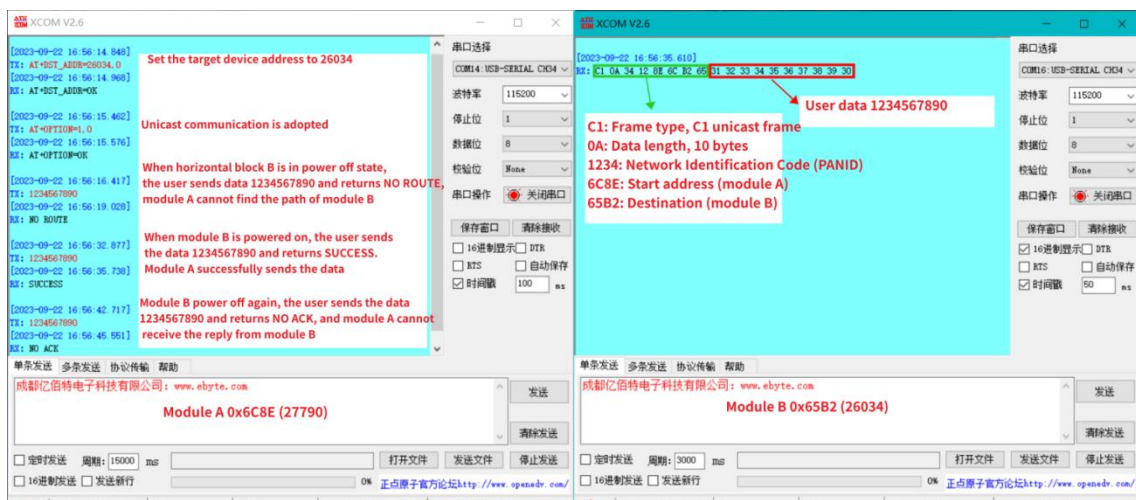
XCOM V2.6

[2023-09-22 16:56:14.848]
TX: AT+DST_ADDR=26034,0
[2023-09-22 16:56:14.968]
RX: AT+DST_ADDR=OK

Set the target device address to 26034

[2023-09-22 16:56:15.462]
TX: AT+OPTION=1,0
[2023-09-22 16:56:15.576]
RX: AT+OPTION=OK

Unicast communication is adopted

[2023-09-22 16:56:16.417]
TX: 1234567890
[2023-09-22 16:56:19.028]
RX: NO ROUTE

When horizontal block B is in power off state, the user sends data 1234567890 and returns NO ROUTE, module A cannot find the path of module B

[2023-09-22 16:56:32.877]
TX: 1234567890
[2023-09-22 16:56:35.738]
RX: SUCCESS

When module B is powered on, the user sends the data 1234567890 and returns SUCCESS. Module A successfully sends the data

[2023-09-22 16:56:42.717]
TX: 1234567890
[2023-09-22 16:56:45.551]
RX: NO ACK

Module B power off again, the user sends the data 1234567890 and returns NO ACK, and module A cannot receive the reply from module B

串口选择
COM14:USB-SERIAL CH34
波特率 115200
停止位 1
数据位 8
校验位 None
串口操作 关闭串口
保存窗口 清除接收
16进制显示 DTR
RTS 自动保存
时间戳 100 ms

单条发送 多条发送 协议传输 帮助
成都亿佰特电子科技有限公司: www.ebyte.com
Module A 0x6C8E (27790)
发送
清除发送
定时发送 周期: 15000 ms 打开文件 发送文件 停止发送
16进制发送 发送新行 0% 正点原子官方论坛http://www.openedv.com/

XCOM V2.6

[2023-09-22 16:56:35.610]
RX: C1 0A 34 12 8E 6C B2 65 31 32 33 34 35 36 37 38 39 30

User data 1234567890

C1: Frame type, C1 unicast frame
0A: Data length, 10 bytes
1234: Network Identification Code (PANID)
6C8E: Start address (module A)
65B2: Destination (module B)

串口选择
COM16:USB-SERIAL CH34
波特率 115200
停止位 1
数据位 8
校验位 None
串口操作 关闭串口
保存窗口 清除接收
16进制显示 DTR
RTS 自动保存
时间戳 50 ms

单条发送 多条发送 协议传输 帮助
成都亿佰特电子科技有限公司: www.ebyte.com
Module B 0x65B2 (26034)
发送
清除发送
定时发送 周期: 3000 ms 打开文件 发送文件 停止发送
16进制发送 发送新行 0% 正点原子官方论坛http://www.openedv.com/